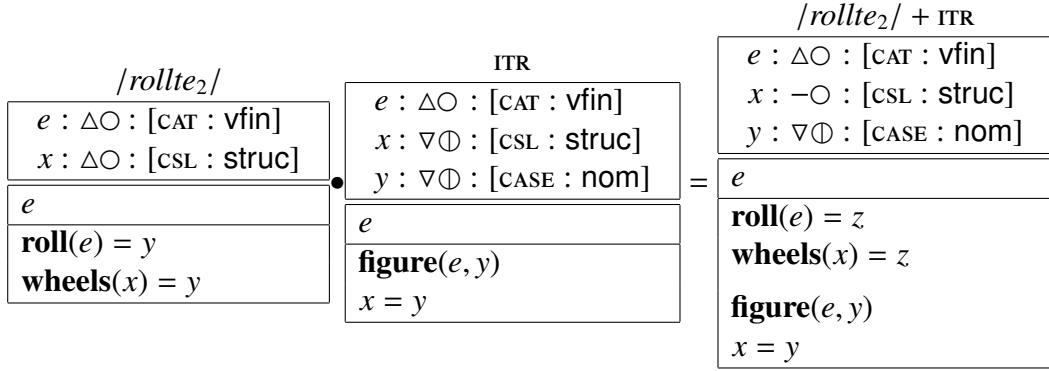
$/rollte_2/$

$e : \triangle\bigcirc : [\text{CAT} : \text{vfin}]$
$x : \triangle\bigcirc : [\text{CSL} : \text{struc}]$

$e$

$\mathbf{roll}(e) = y$
$\mathbf{wheels}(x) = y$

$\bullet$

ITR

$e : \triangle\bigcirc : [\text{CAT} : \text{vfin}]$
$x : \nabla\oplus : [\text{CSL} : \text{struc}]$
$y : \nabla\oplus : [\text{CASE} : \text{nom}]$

$e$

$\mathbf{figure}(e, y)$
$x = y$

$=$

$/rollte_2/ + \text{ITR}$

$e : \triangle\bigcirc : [\text{CAT} : \text{vfin}]$
$x : -\bigcirc : [\text{CSL} : \text{struc}]$
$y : \nabla\oplus : [\text{CASE} : \text{nom}]$

$e$

$\mathbf{roll}(e) = z$
$\mathbf{wheels}(x) = z$

$\mathbf{figure}(e, y)$
$x = y$